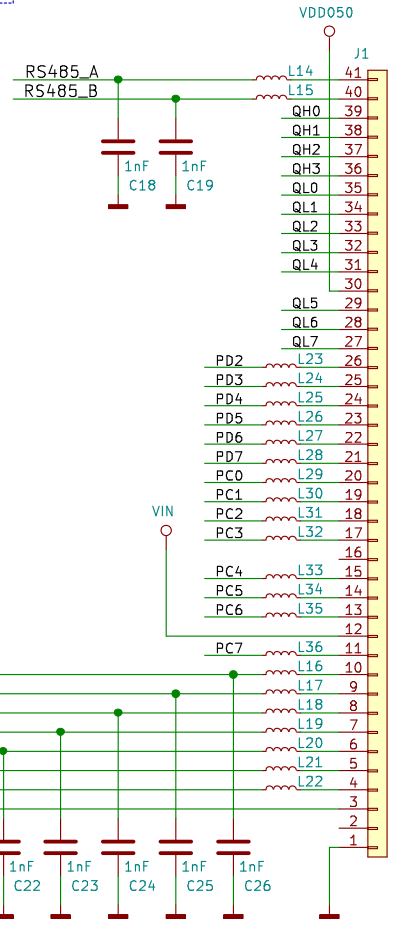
VDD050

J1

RS485_A
RS485_B

L14
L15

41
40

1nF
C18

1nF
C19

QH0 39
QH1 38
QH2 37
QH3 36
QL0 35
QL1 34
QL2 33
QL3 32
QL4 31
30
QL5 29
QL6 28
QL7 27
PD2 L23 26
PD3 L24 25
PD4 L25 24
PD5 L26 23
PD6 L27 22
PD7 L28 21
PC0 L29 20
PC1 L30 19
PC2 L31 18
PC3 L32 17
16
PC4 L33 15
PC5 L34 14
PC6 L35 13
12
PC7 L36 11

VIN

L16 10
L17 9
L18 8
L19 7
L20 6
L21 5
L22 4
3
2
1

1nF
C22

1nF
C23

1nF
C24

1nF
C25

1nF
C26